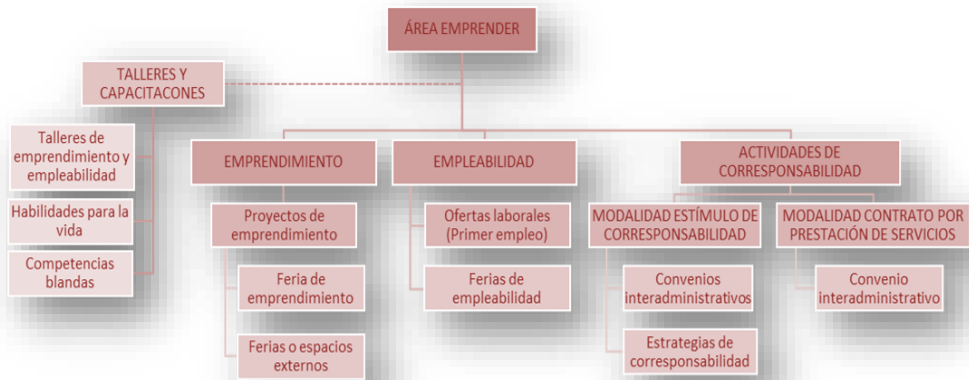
ÁREA EMPRENDER

TALLERES Y CAPACITACONES

Talleres de emprendimiento y empleabilidad

Habilidades para la vida

Competencias blandas

EMPRENDIMIENTO

Proyectos de emprendimiento

Feria de emprendimiento

Ferias o espacios externos

EMPLEABILIDAD

Ofertas laborales (Primer empleo)

Ferias de empleabilidad

ACTIVIDADES DE CORRESPONSABILIDAD

MODALIDAD ESTÍMULO DE CORRESPONSABILIDAD

Convenios interadministrativos

Estrategias de corresponsabilidad

MODALIDAD CONTRATO POR PRESTACIÓN DE SERVICIOS

Convenio interadministrativo